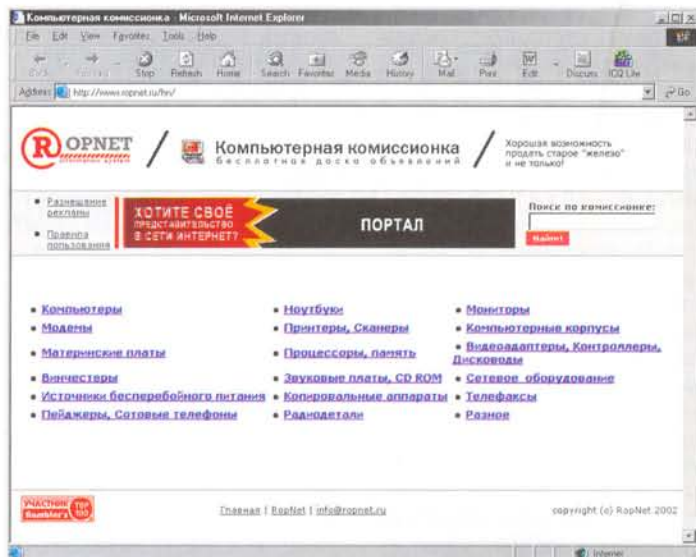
Компьютерная комиссионка - Microsoft Internet Explorer

File Edit View Favorites Tools Help

Back Forward Stop Refresh Home Search Favorites Media History Mail Print Edit Discuss ICQ Lite

Address http://www.ropnet.ru/hn/

Go

ROPNET

Компьютерная комиссионка

бесплатная доска объявлений

Хорошая возможность продать старое "железо" и не только!

• Размещение рекламы

• Правила пользования

ХОТИТЕ СВОЁ ПРЕДСТАВИТЕЛЬСТВО В СЕТИ ИНТЕРНЕТ?

ПОРТАЛ

Поиск по комиссионке:

Найти!

• Компьютеры
• Модемы
• Материнские платы
• Винчестеры
• Источники бесперебойного питания
• Пейджеры, Сотовые телефоны

• Ноутбуки
• Принтеры, Сканеры
• Процессоры, память
• Звуковые платы, CD ROM
• Копировальные аппараты
• Радиодетали

• Мониторы
• Компьютерные корпусы
• Видеоадаптеры, Контроллеры, Дисководы
• Сетевое оборудование
• Телефаксы
• Разное

УЧАСТНИК Rambler's TOP 100

Главная | RopNet | info@ropnet.ru

copyright (c) RopNet 2002

Internet